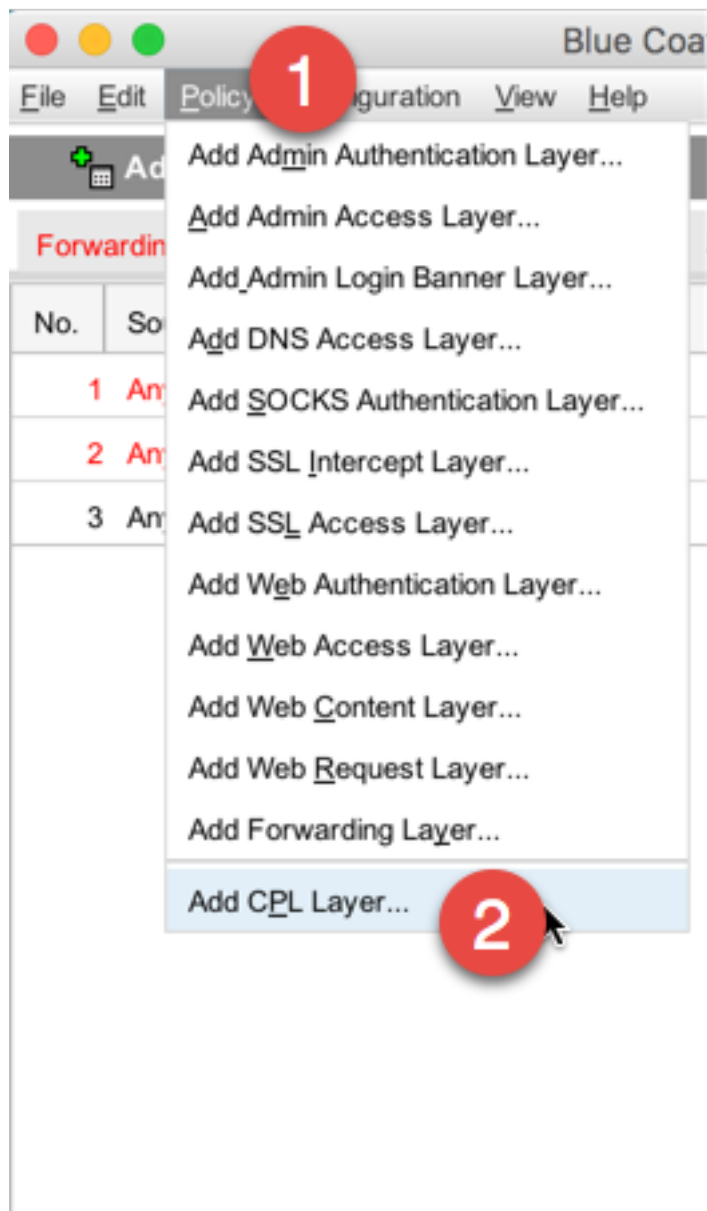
Blue Coa

File Edit Policy 1 nguration View Help

Ad

Forwardin

No. So

1 An

2 An

3 An

Add Admin Authentication Layer...
Add Admin Access Layer...
Add Admin Login Banner Layer...
Add DNS Access Layer...
Add SOCKS Authentication Layer...
Add SSL Intercept Layer...
Add SSL Access Layer...
Add Web Authentication Layer...
Add Web Access Layer...
Add Web Content Layer...
Add Web Request Layer...
Add Forwarding Layer...
Add CPL Layer... 2